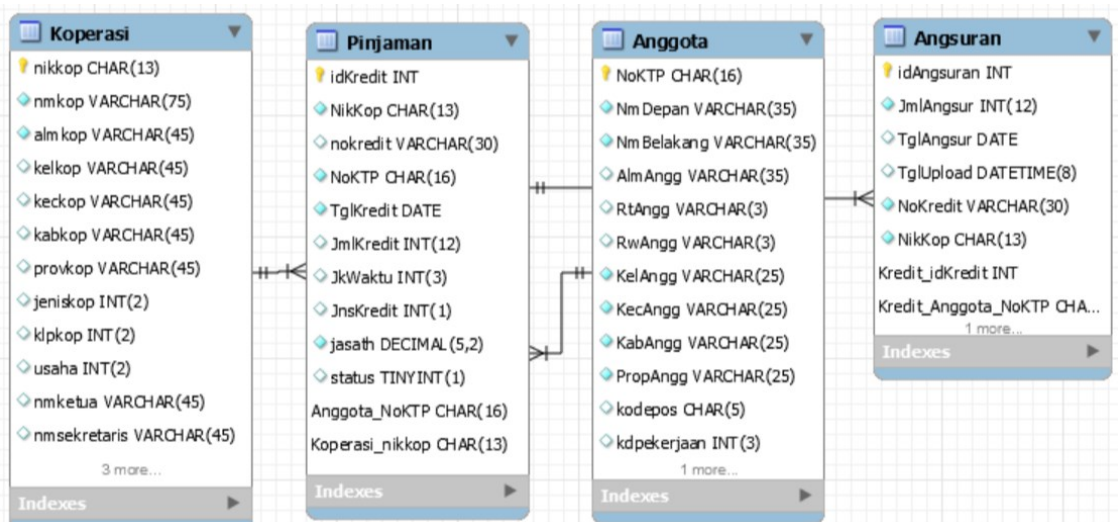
Koperasi
nikkop CHAR(13)
nmkop VARCHAR(75)
almkop VARCHAR(45)
kelkop VARCHAR(45)
keckop VARCHAR(45)
kabkop VARCHAR(45)
provkop VARCHAR(45)
jeniskop INT(2)
klpkop INT(2)
usaha INT(2)
nmketua VARCHAR(45)
nmsekretaris VARCHAR(45)
3 more...
Indexes

Pinjaman
idKredit INT
NikKop CHAR(13)
nokredit VARCHAR(30)
NoKTP CHAR(16)
TglKredit DATE
JmlKredit INT(12)
JkWaktu INT(3)
JnsKredit INT(1)
jasath DECIMAL(5,2)
status TINYINT(1)
Anggota_NoKTP CHAR(16)
Koperasi_nikkop CHAR(13)
Indexes

Anggota
NoKTP CHAR(16)
NmDepan VARCHAR(35)
NmBelakang VARCHAR(35)
AlmAngg VARCHAR(35)
RtAngg VARCHAR(3)
RwAngg VARCHAR(3)
KelAngg VARCHAR(25)
KecAngg VARCHAR(25)
KabAngg VARCHAR(25)
PropAngg VARCHAR(25)
kodepos CHAR(5)
kdpekerjaan INT(3)
1 more...
Indexes

Angsuran
idAngsuran INT
JmlAngsur INT(12)
TglAngsur DATE
TglUpload DATETIME(8)
NoKredit VARCHAR(30)
NikKop CHAR(13)
Kredit_idKredit INT
Kredit_Anggota_NoKTP CHA...
1 more...
Indexes